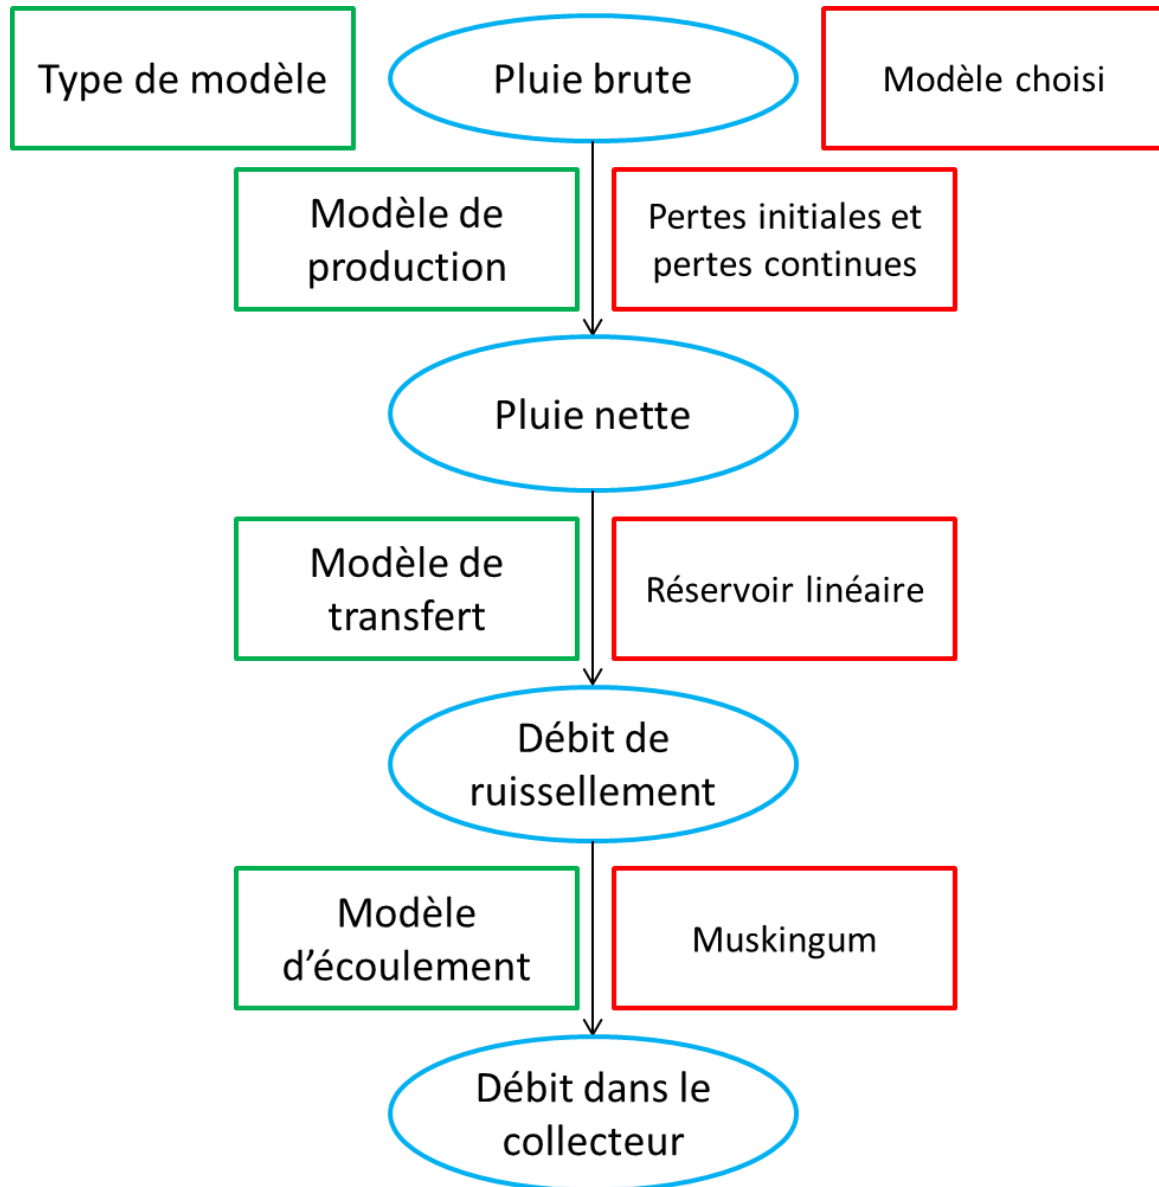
Type de modèle

Pluie brute

Modèle choisi

Modèle de production

Pertes initiales et pertes continues

Pluie nette

Modèle de transfert

Réservoir linéaire

Débit de ruissellement

Modèle d'écoulement

Muskingum

Débit dans le collecteur